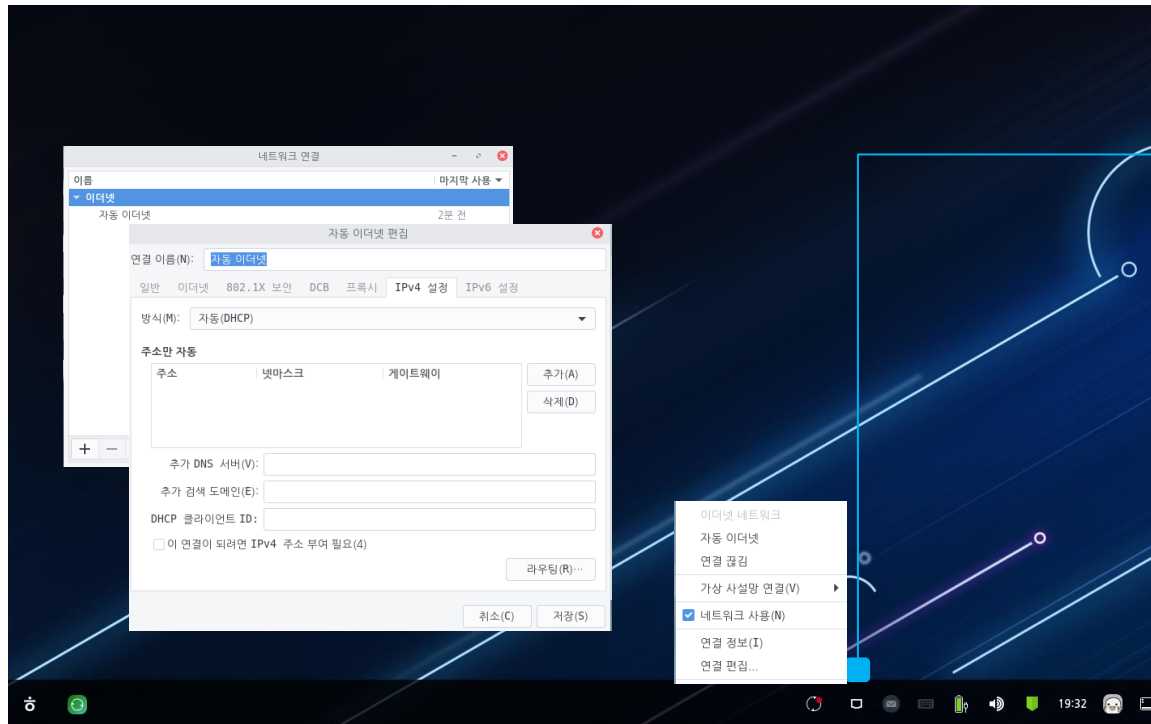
네트워크 연결

이름 | 마지막 사용 ▾
▾ 이더넷
자동 이더넷 2분 전

+ −

자동 이더넷 편집

연결 이름(N): 자동 이더넷

일반 이더넷 802.1X 보안 DCB 프록시 IPv4 설정 IPv6 설정

방식(M): 자동(DHCP)

주소만 자동

| 주소 | 넷마스크 | 게이트웨이 |
|---|---|---|

추가(A)
삭제(D)

추가 DNS 서버(V):
추가 검색 도메인(E):
DHCP 클라이언트 ID:
이 연결이 되려면 IPv4 주소 부여 필요(4)
라우팅(R)…

취소(C) 저장(S)

이더넷 네트워크
자동 이더넷
연결 끊김
가상 사설망 연결(V)
네트워크 사용(N)
연결 정보(I)
연결 편집...

19:32